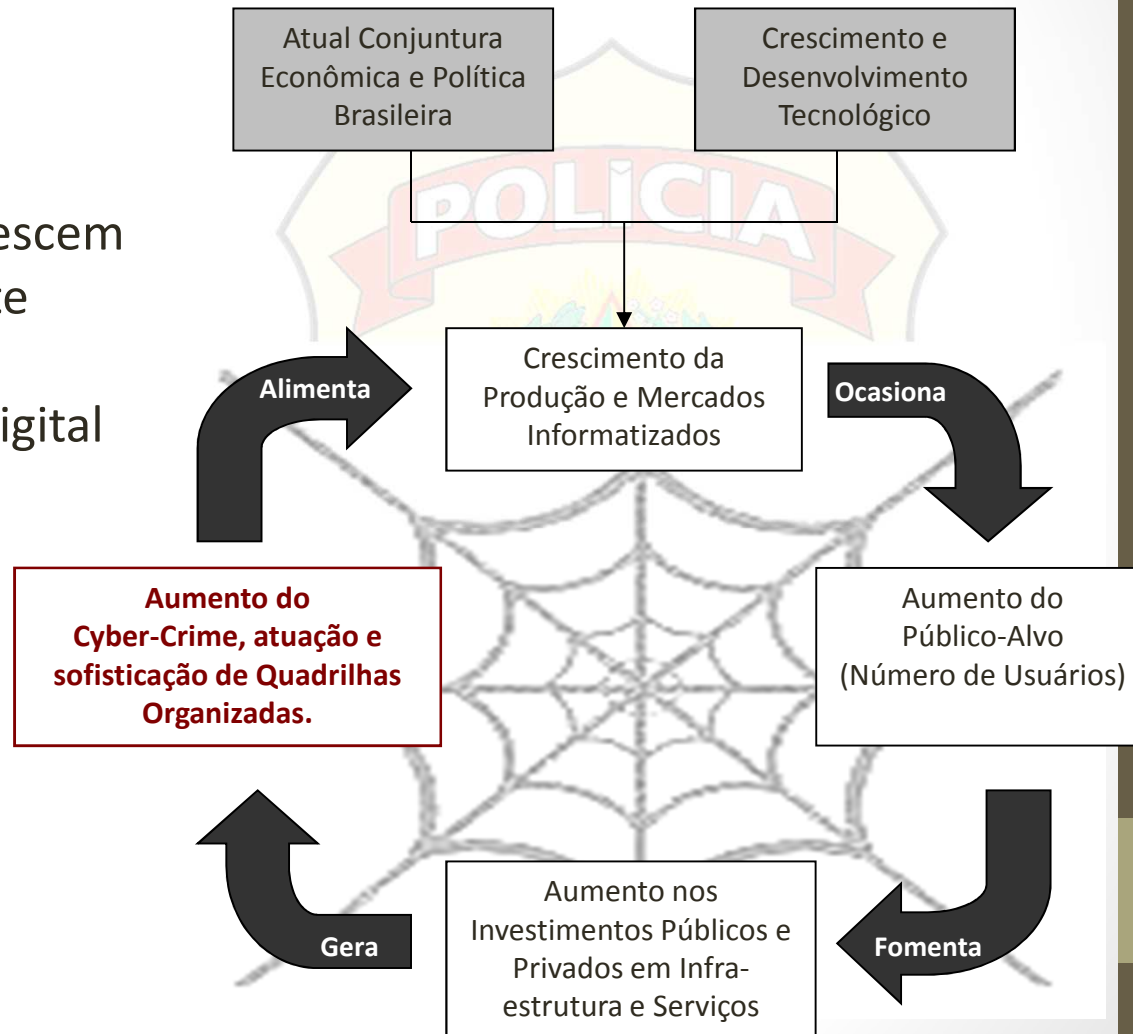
escem
e

igital

Atual Conjuntura Econômica e Política Brasileira

Crescimento e Desenvolvimento Tecnológico

POLICIA

Crescimento da Produção e Mercados Informatizados

Ocasiona

Aumento do Público-Alvo (Número de Usuários)

Fomenta

Aumento nos Investimentos Públicos e Privados em Infraestrutura e Serviços

Gera

Aumento do Cyber-Crime, atuação e sofisticação de Quadrilhas Organizadas.

Alimenta